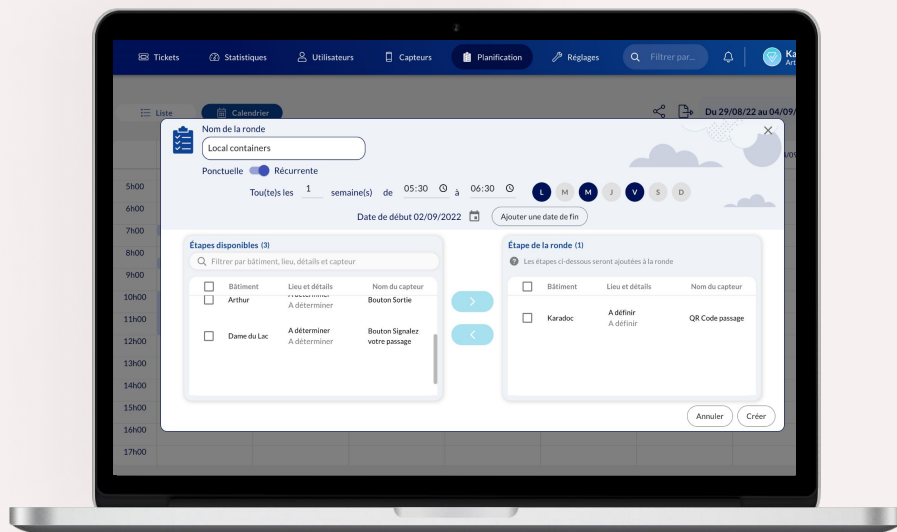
Tickets Statistiques Utilisateurs Capteurs Planification Réglages Filtrer par... Ka Art

Liste Calendrier Du 29/08/22 au 04/09/

5h00
6h00
7h00
8h00
9h00
10h00
11h00
12h00
13h00
14h00
15h00
16h00
17h00

Nom de la ronde

Local containers

Ponctuelle Récurrente

Tou(te)s les 1 semaine(s) de 05:30 à 06:30 L M M J V S D

Date de début 02/09/2022 Ajouter une date de fin

Étapes disponibles (3)

Filtrer par bâtiment, lieu, détails et capteur

| | Bâtiment | Lieu et détails | Nom du capteur |
|---|---|---|---|
| | Arthur | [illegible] A déterminer | Bouton Sortie |
| | Dame du Lac | A déterminer A déterminer | Bouton Signalez votre passage |

Étape de la ronde (1)

Les étapes ci-dessous seront ajoutées à la ronde

| | Bâtiment | Lieu et détails | Nom du capteur |
|---|---|---|---|
| | Karadoc | A définir A définir | QR Code passage |

Annuler Créer